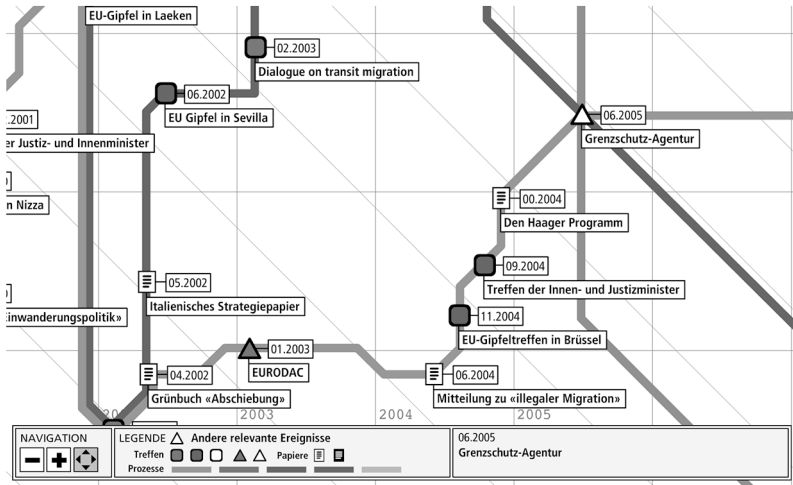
EU-Gipfel in Laeken

02.2003
Dialogue on transit migration

06.2002
EU Gipfel in Sevilla

.2001
er Justiz- und Innenminister

n Nizza

05.2002
Italienisches Strategiepapier

Einwanderungspolitik»

04.2002
Grünbuch «Abschiebung»

01.2003
EURODAC

06.2005
Grenzschutz-Agentur

00.2004
Den Haager Programm

09.2004
Treffen der Innen- und Justizminister

11.2004
EU-Gipfeltreffen in Brüssel

06.2004
Mitteilung zu «illegaler Migration»

2003
2004
2005

NAVIGATION

LEGENDE Andere relevante Ereignisse
Treffen
Papiere
Prozesse

06.2005
Grenzschutz-Agentur